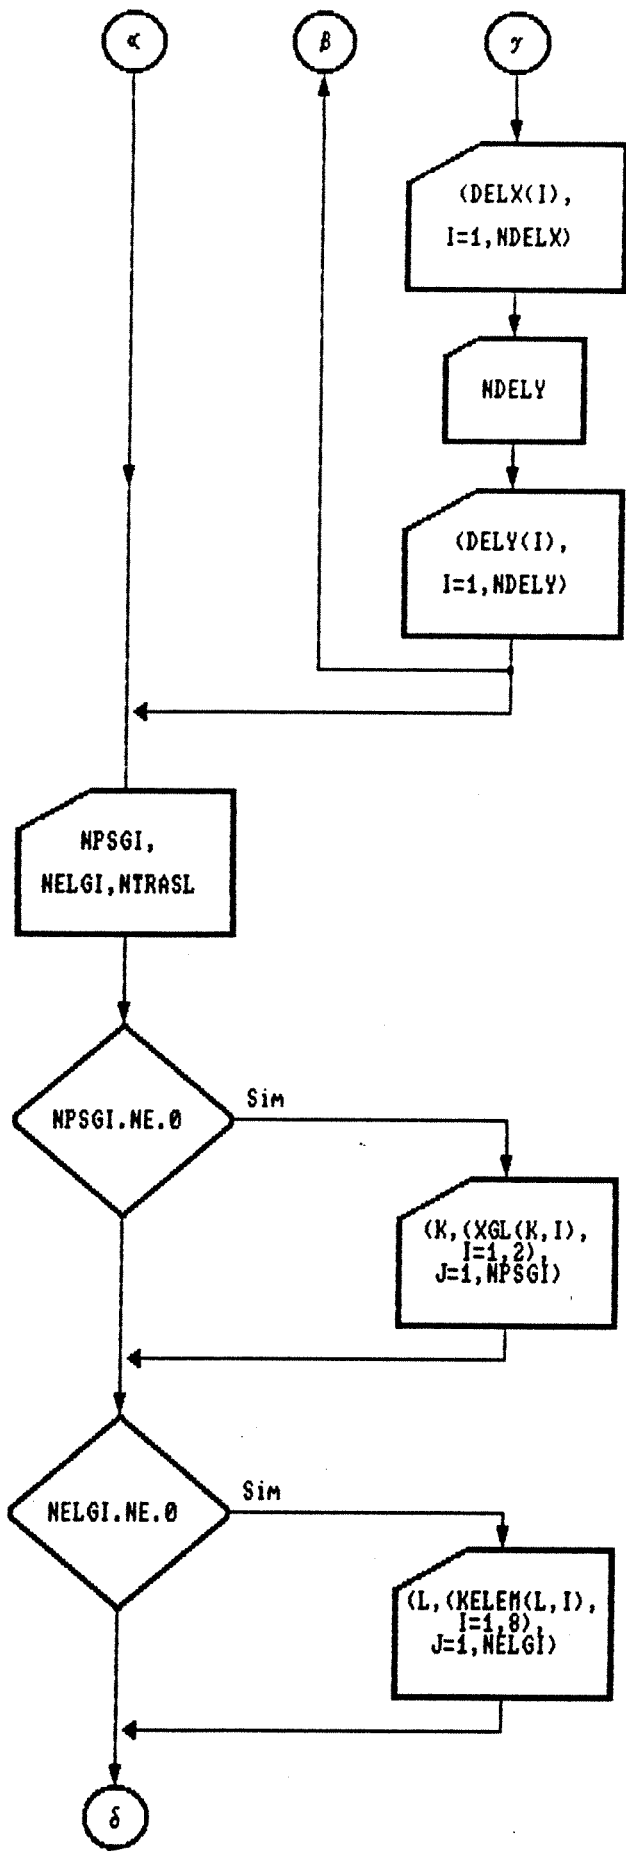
$\alpha$

$\beta$

$\gamma$

(DELX(I), I=1,NDELX)

NDELY

(DELY(I), I=1,NDELY)

NPSGI, NELGI,NTRASL

NPSGI.NE.0

Sim

(K,(XGL(K,I), I=1,2), J=1,NPSGI)

NELGI.NE.0

Sim

(L,(KELEM(L,I), I=1,8), J=1,NELGI)

$\delta$